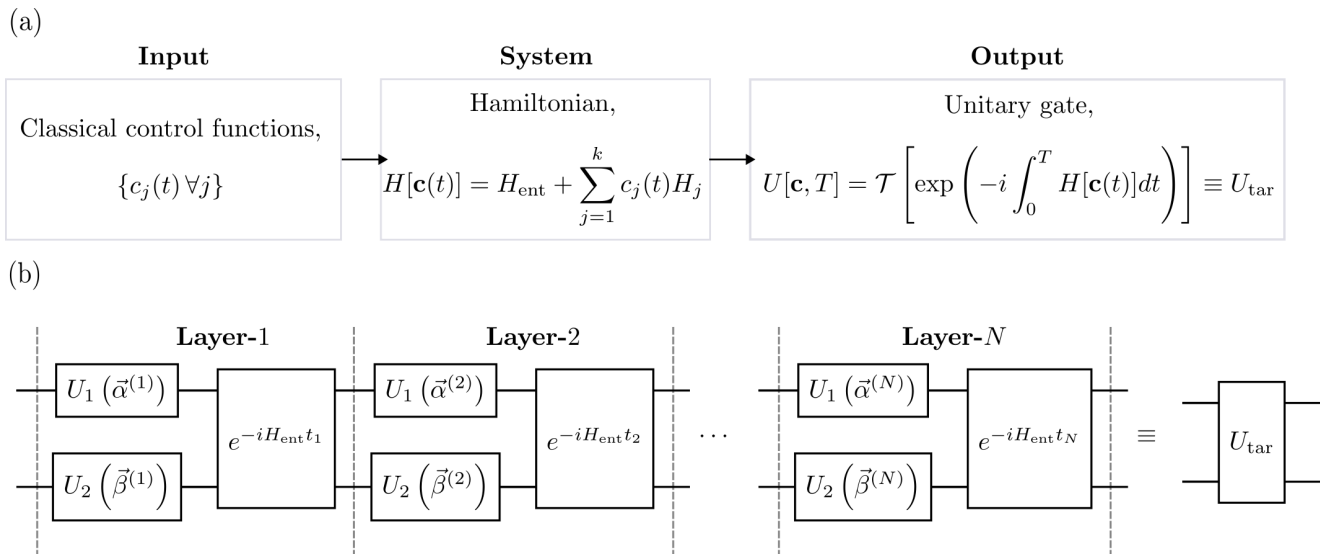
(a)

**Input**

Classical control functions,

$\{c_j(t)\,\forall j\}$

**System**

Hamiltonian,

$H[\mathbf{c}(t)] = H_{\text{ent}} + \sum_{j=1}^{k} c_j(t) H_j$

**Output**

Unitary gate,

$U[\mathbf{c}, T] = \mathcal{T}\left[\exp\left(-i\int_0^T H[\mathbf{c}(t)]dt\right)\right] \equiv U_{\text{tar}}$

(b)

**Layer-**1

$U_1\left(\vec{\alpha}^{(1)}\right)$

$U_2\left(\vec{\beta}^{(1)}\right)$

$e^{-iH_{\text{ent}}t_1}$

**Layer-**2

$U_1\left(\vec{\alpha}^{(2)}\right)$

$U_2\left(\vec{\beta}^{(2)}\right)$

$e^{-iH_{\text{ent}}t_2}$

$\cdots$

**Layer-**$N$

$U_1\left(\vec{\alpha}^{(N)}\right)$

$U_2\left(\vec{\beta}^{(N)}\right)$

$e^{-iH_{\text{ent}}t_N}$

$\equiv$

$U_{\text{tar}}$